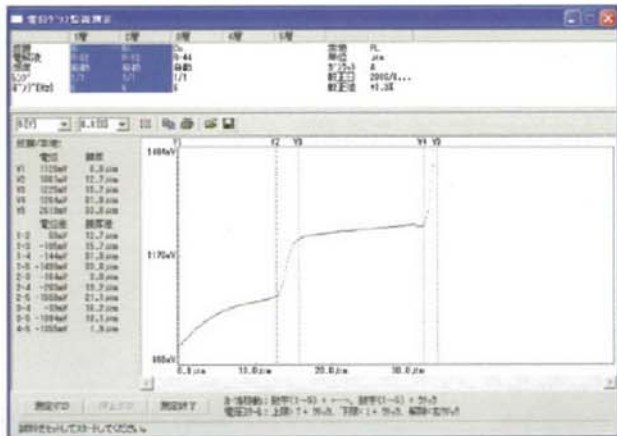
電位グラフ監視測定

| | 1層 | 2層 | 3層 | 4層 | 5層 |
|---|---|---|---|---|---|
| 元素 | Ni | Ni | Cu | | |
| 電解液 | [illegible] | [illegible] | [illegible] | | |
| 速度 | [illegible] | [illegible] | 移動 | | |
| レンジ | 1/1 | 1/1 | 1/1 | | |
| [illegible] | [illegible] | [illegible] | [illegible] | | |

基地 PL
単位 μm
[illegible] A
較正□ 2005/5...
較正値 +1.3%

測定/単位
電位 膜厚
V1 1120mV 0.0μm
V2 1087mV 12.7μm
V3 1225mV 15.7μm
V4 1264mV 31.0μm
V5 2613mV 33.0μm

電位差 膜厚差
1-2 -33mV 12.7μm
1-3 -105mV 15.7μm
1-4 -144mV 31.0μm
1-5 +1493mV 33.0μm
2-3 -154mV 3.0μm
2-4 -203mV 18.2μm
2-5 1566mV 21.3μm
3-4 -39mV 16.2μm
3-5 -1384mV 18.1μm
4-5 -1355mV 1.9μm

1400mV
1170mV
900mV
0.0μm 10.0μm 20.0μm 30.0μm
V1 V2 V3 V4 V5

測定中 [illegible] 測定終了

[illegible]: 左右(1~5) + ←→、 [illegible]
電位カーソル: 上限: ↑ + 矢印、下限: ↓ + 矢印、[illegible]

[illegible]してスタートしてください。